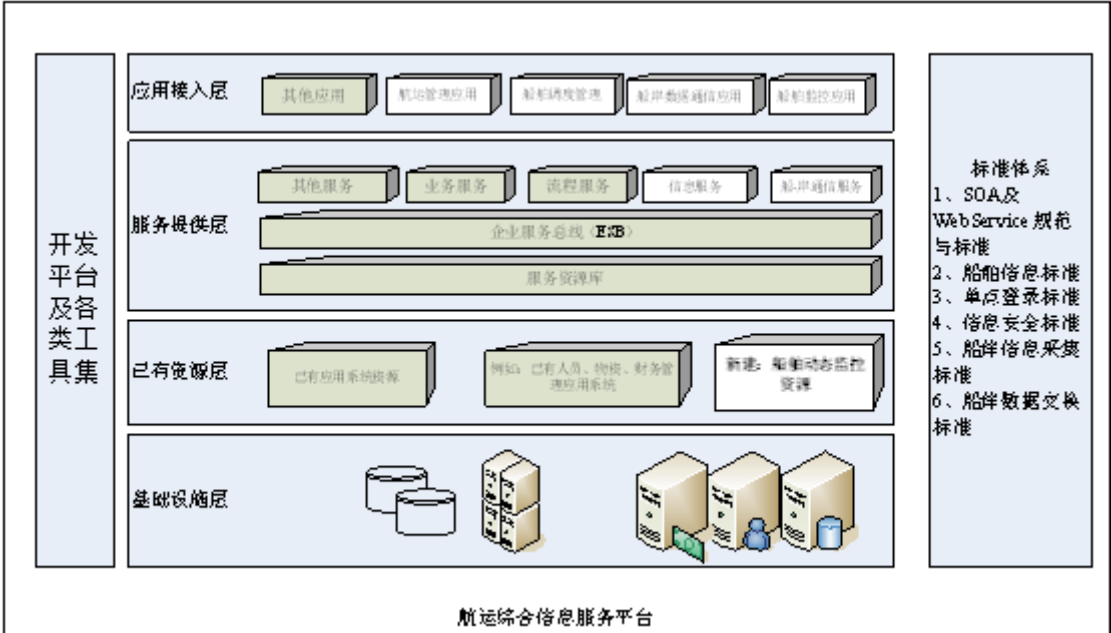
开发平台及各类工具集

应用接入层

其他应用

航运管理应用

船舶调度管理

船岸数据通信应用

船舶监控应用

服务提供层

其他服务

业务服务

流程服务

信息服务

船岸通信服务

企业服务总线（ESB）

服务资源库

已有资源层

已有应用系统资源

例如：已有人员、物资、财务管理应用系统

新建：船舶动态监控资源

基础设施层

标准体系
1、SOA及WebService规范与标准
2、船舶信息标准
3、单点登录标准
4、信息安全标准
5、船岸信息采集标准
6、船岸数据交换标准

航运综合信息服务平台